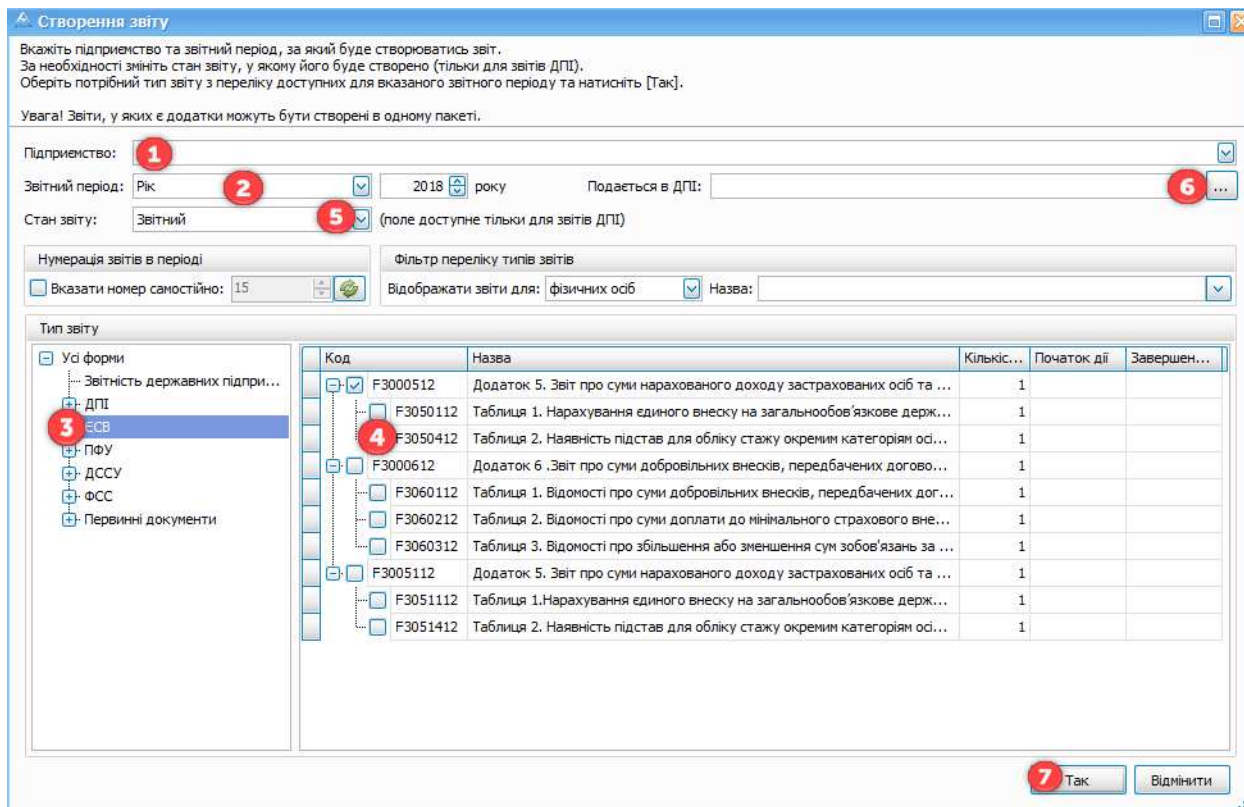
Створення звіту

Вкажіть підприємство та звітний період, за який буде створюватись звіт.
За необхідності змініть стан звіту, у якому його буде створено (тільки для звітів ДПІ).
Оберіть потрібний тип звіту з переліку доступних для вказаного звітного періоду та натисніть [Так].

Увага! Звіти, у яких є додатки можуть бути створені в одному пакеті.

Підприємство: 1

Звітний період: Рік 2 2018 року Подається в ДПІ: 6 ...

Стан звіту: Звітний 5 (поле доступне тільки для звітів ДПІ)

Нумерація звітів в періоді
Вказати номер самостійно: 15

Фільтр переліку типів звітів
Відображати звіти для: фізичних осіб Назва:

Тип звіту

Усі форми
Звітність державних підпри...
ДПІ
3 ЄСВ
ПФУ
ДССУ
ФСС
Первинні документи

| Код | Назва | Кількіс... | Початок дії | Завершен... |
|---|---|---|---|---|
| F3000512 | Додаток 5. Звіт про суми нарахованого доходу застрахованих осіб та ... | 1 | | |
| F3050112 | Таблиця 1. Нарахування єдиного внеску на загальнообов'язкове держ... | 1 | | |
| 4 F3050412 | Таблиця 2. Наявність підстав для обліку стажу окремим категоріям осі... | 1 | | |
| F3000612 | Додаток 6 .Звіт про суми добровільних внесків, передбачених догово... | 1 | | |
| F3060112 | Таблиця 1. Відомості про суми добровільних внесків, передбачених дог... | 1 | | |
| F3060212 | Таблиця 2. Відомості про суми доплати до мінімального страхового вне... | 1 | | |
| F3060312 | Таблиця 3. Відомості про збільшення або зменшення сум зобов'язань за ... | 1 | | |
| F3005112 | Додаток 5. Звіт про суми нарахованого доходу застрахованих осіб та ... | 1 | | |
| F3051112 | Таблиця 1.Нарахування єдиного внеску на загальнообов'язкове держ... | 1 | | |
| F3051412 | Таблиця 2. Наявність підстав для обліку стажу окремим категоріям осі... | 1 | | |

7 Так Відмінити